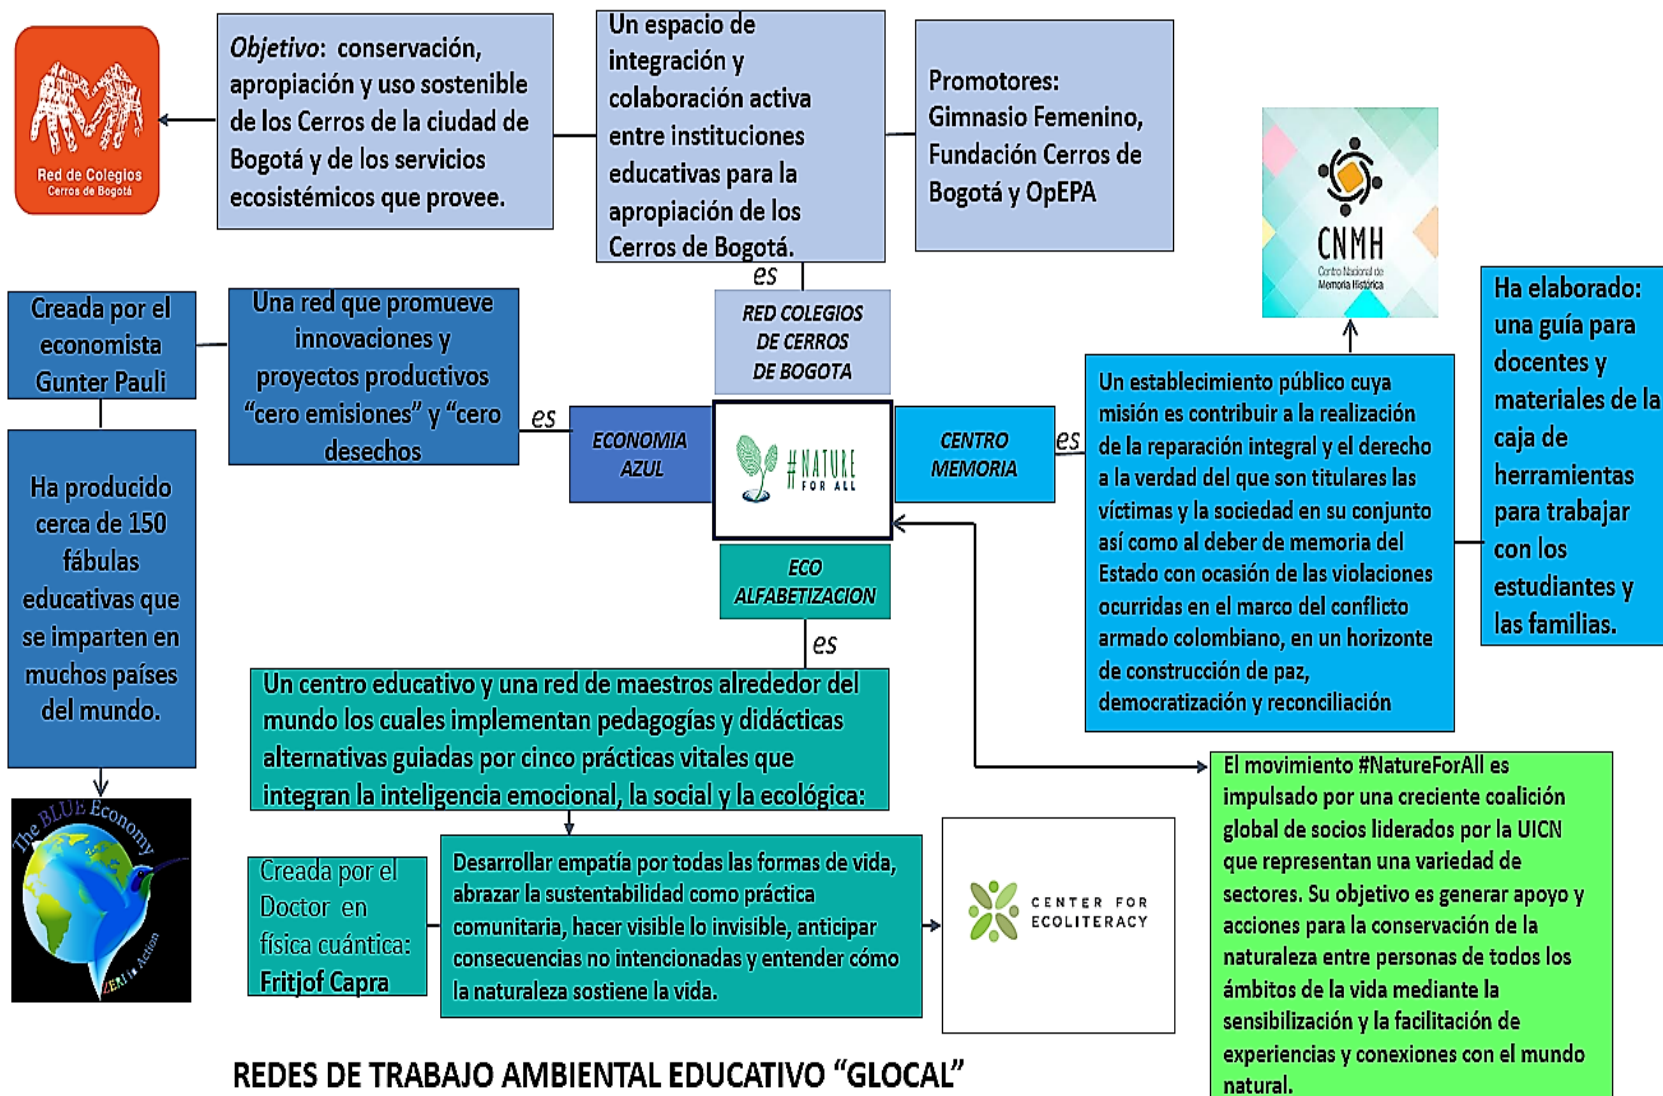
Red de Colegios
Cerros de Bogotá

Objetivo: conservación, apropiación y uso sostenible de los Cerros de la ciudad de Bogotá y de los servicios ecosistémicos que provee.

Un espacio de integración y colaboración activa entre instituciones educativas para la apropiación de los Cerros de Bogotá.

Promotores: Gimnasio Femenino, Fundación Cerros de Bogotá y OpEPA

CNMH
Centro Nacional de Memoria Histórica

es

RED COLEGIOS DE CERROS DE BOGOTA

Creada por el economista Gunter Pauli

Una red que promueve innovaciones y proyectos productivos "cero emisiones" y "cero desechos

es

ECONOMIA AZUL

#NATURE FOR ALL

CENTRO MEMORIA

es

Un establecimiento público cuya misión es contribuir a la realización de la reparación integral y el derecho a la verdad del que son titulares las víctimas y la sociedad en su conjunto así como al deber de memoria del Estado con ocasión de las violaciones ocurridas en el marco del conflicto armado colombiano, en un horizonte de construcción de paz, democratización y reconciliación

Ha elaborado: una guía para docentes y materiales de la caja de herramientas para trabajar con los estudiantes y las familias.

Ha producido cerca de 150 fábulas educativas que se imparten en muchos países del mundo.

ECO ALFABETIZACION

es

Un centro educativo y una red de maestros alrededor del mundo los cuales implementan pedagogías y didácticas alternativas guiadas por cinco prácticas vitales que integran la inteligencia emocional, la social y la ecológica:

El movimiento #NatureForAll es impulsado por una creciente coalición global de socios liderados por la UICN que representan una variedad de sectores. Su objetivo es generar apoyo y acciones para la conservación de la naturaleza entre personas de todos los ámbitos de la vida mediante la sensibilización y la facilitación de experiencias y conexiones con el mundo natural.

The BLUE Economy
ZERI in Action

Creada por el Doctor en física cuántica: Fritjof Capra

Desarrollar empatía por todas las formas de vida, abrazar la sustentabilidad como práctica comunitaria, hacer visible lo invisible, anticipar consecuencias no intencionadas y entender cómo la naturaleza sostiene la vida.

CENTER FOR ECOLITERACY

REDES DE TRABAJO AMBIENTAL EDUCATIVO "GLOCAL"